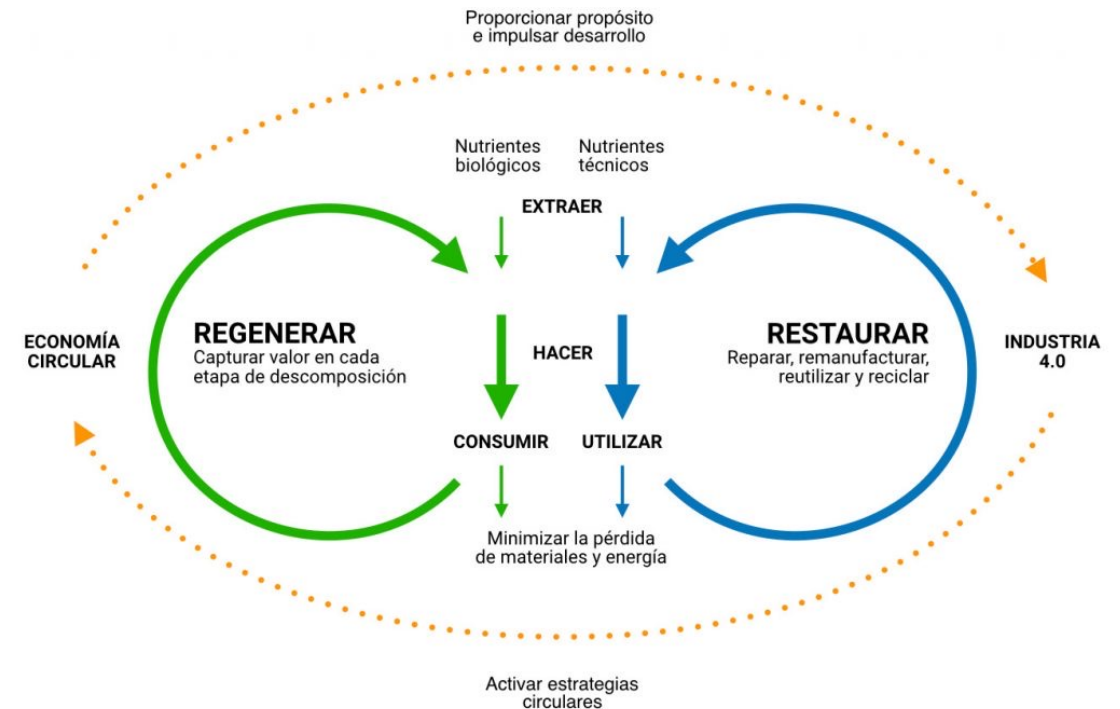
Proporcionar propósito e impulsar desarrollo

Nutrientes biológicos

Nutrientes técnicos

EXTRAER

ECONOMÍA CIRCULAR

REGENERAR
Capturar valor en cada etapa de descomposición

HACER

RESTAURAR
Reparar, remanufacturar, reutilizar y reciclar

INDUSTRIA 4.0

CONSUMIR

UTILIZAR

Minimizar la pérdida de materiales y energía

Activar estrategias circulares